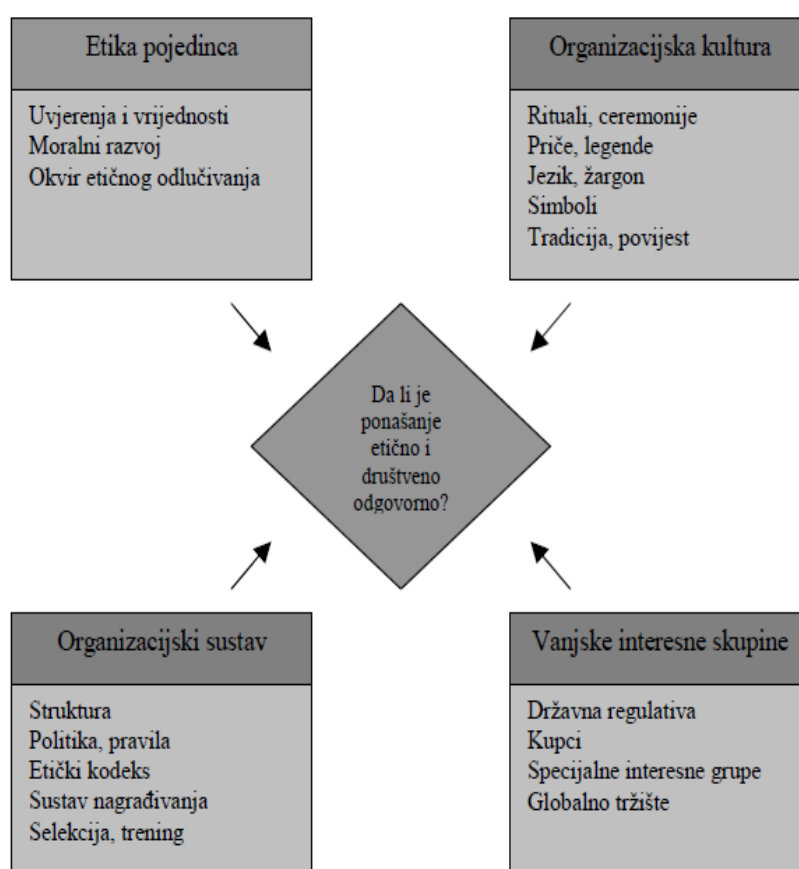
Etika pojedinca

Uvjerenja i vrijednosti
Moralni razvoj
Okvir etičnog odlučivanja

Organizacijska kultura

Rituali, ceremonije
Priče, legende
Jezik, žargon
Simboli
Tradicija, povijest

Da li je ponašanje etično i društveno odgovorno?

Organizacijski sustav

Struktura
Politika, pravila
Etički kodeks
Sustav nagrađivanja
Selekcija, trening

Vanjske interesne skupine

Državna regulativa
Kupci
Specijalne interesne grupe
Globalno tržište